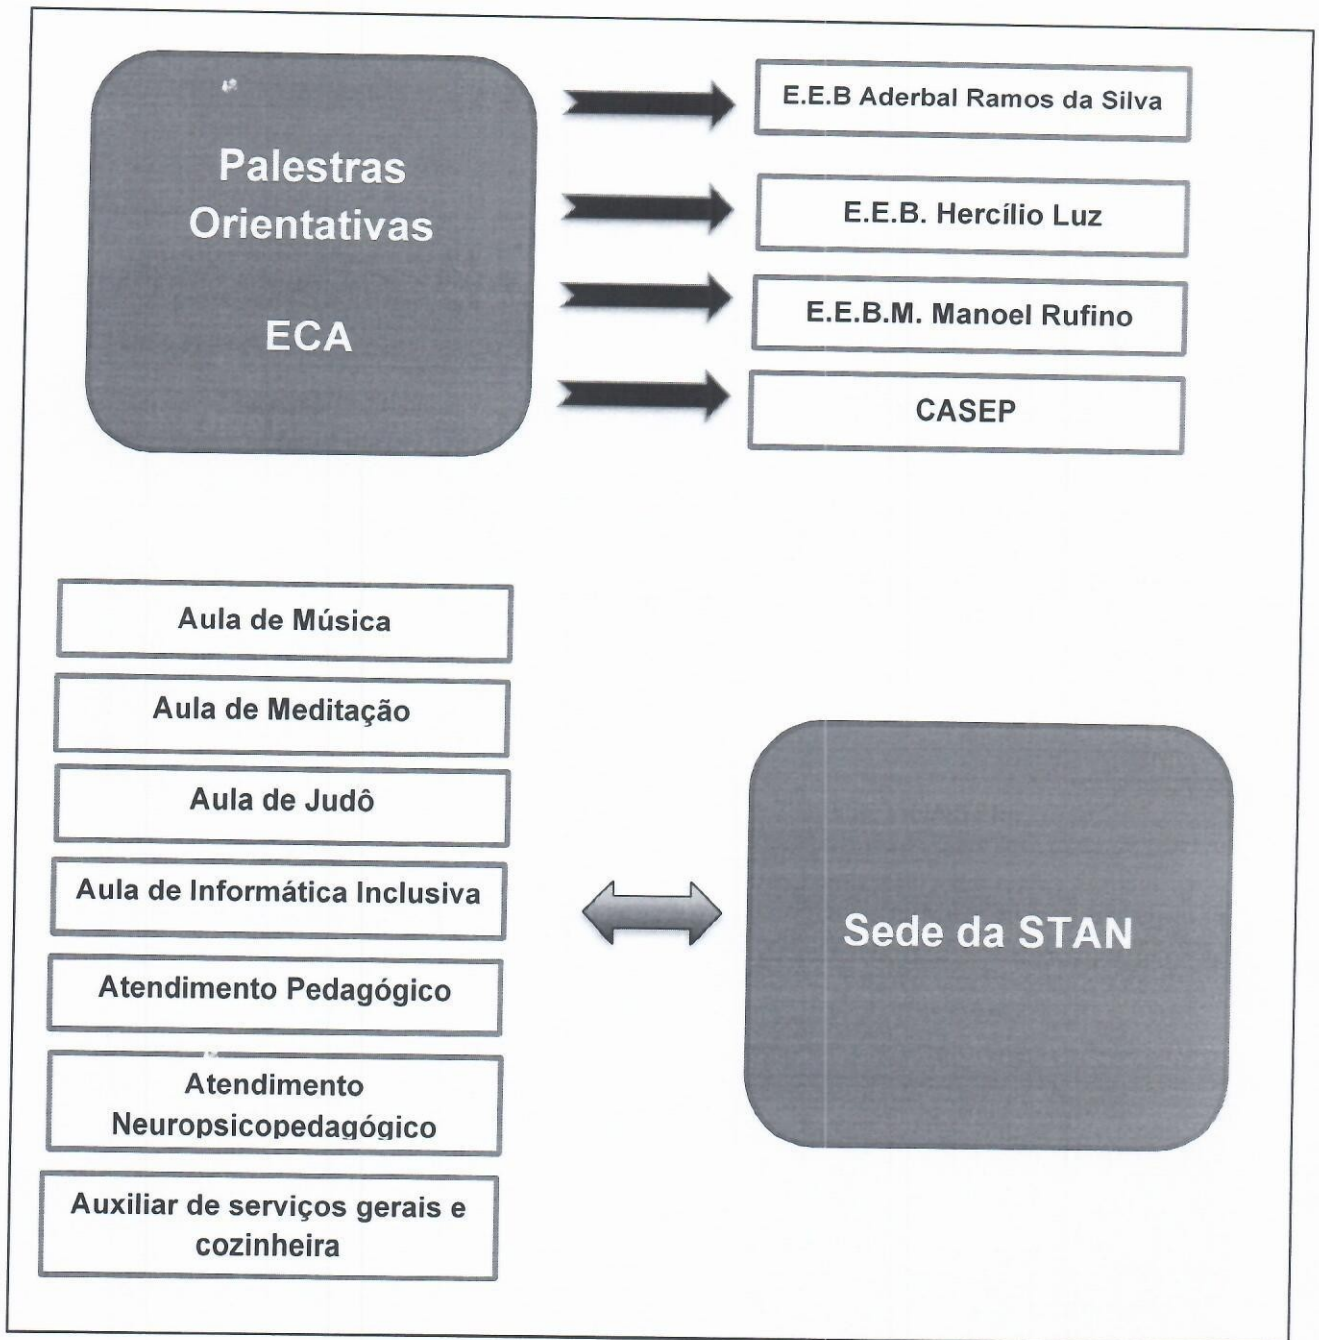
Palestras Orientativas

ECA

E.E.B Aderbal Ramos da Silva

E.E.B. Hercílio Luz

E.E.B.M. Manoel Rufino

CASEP

Aula de Música

Aula de Meditação

Aula de Judô

Aula de Informática Inclusiva

Atendimento Pedagógico

Atendimento Neuropsicopedagógico

Auxiliar de serviços gerais e cozinheira

Sede da STAN